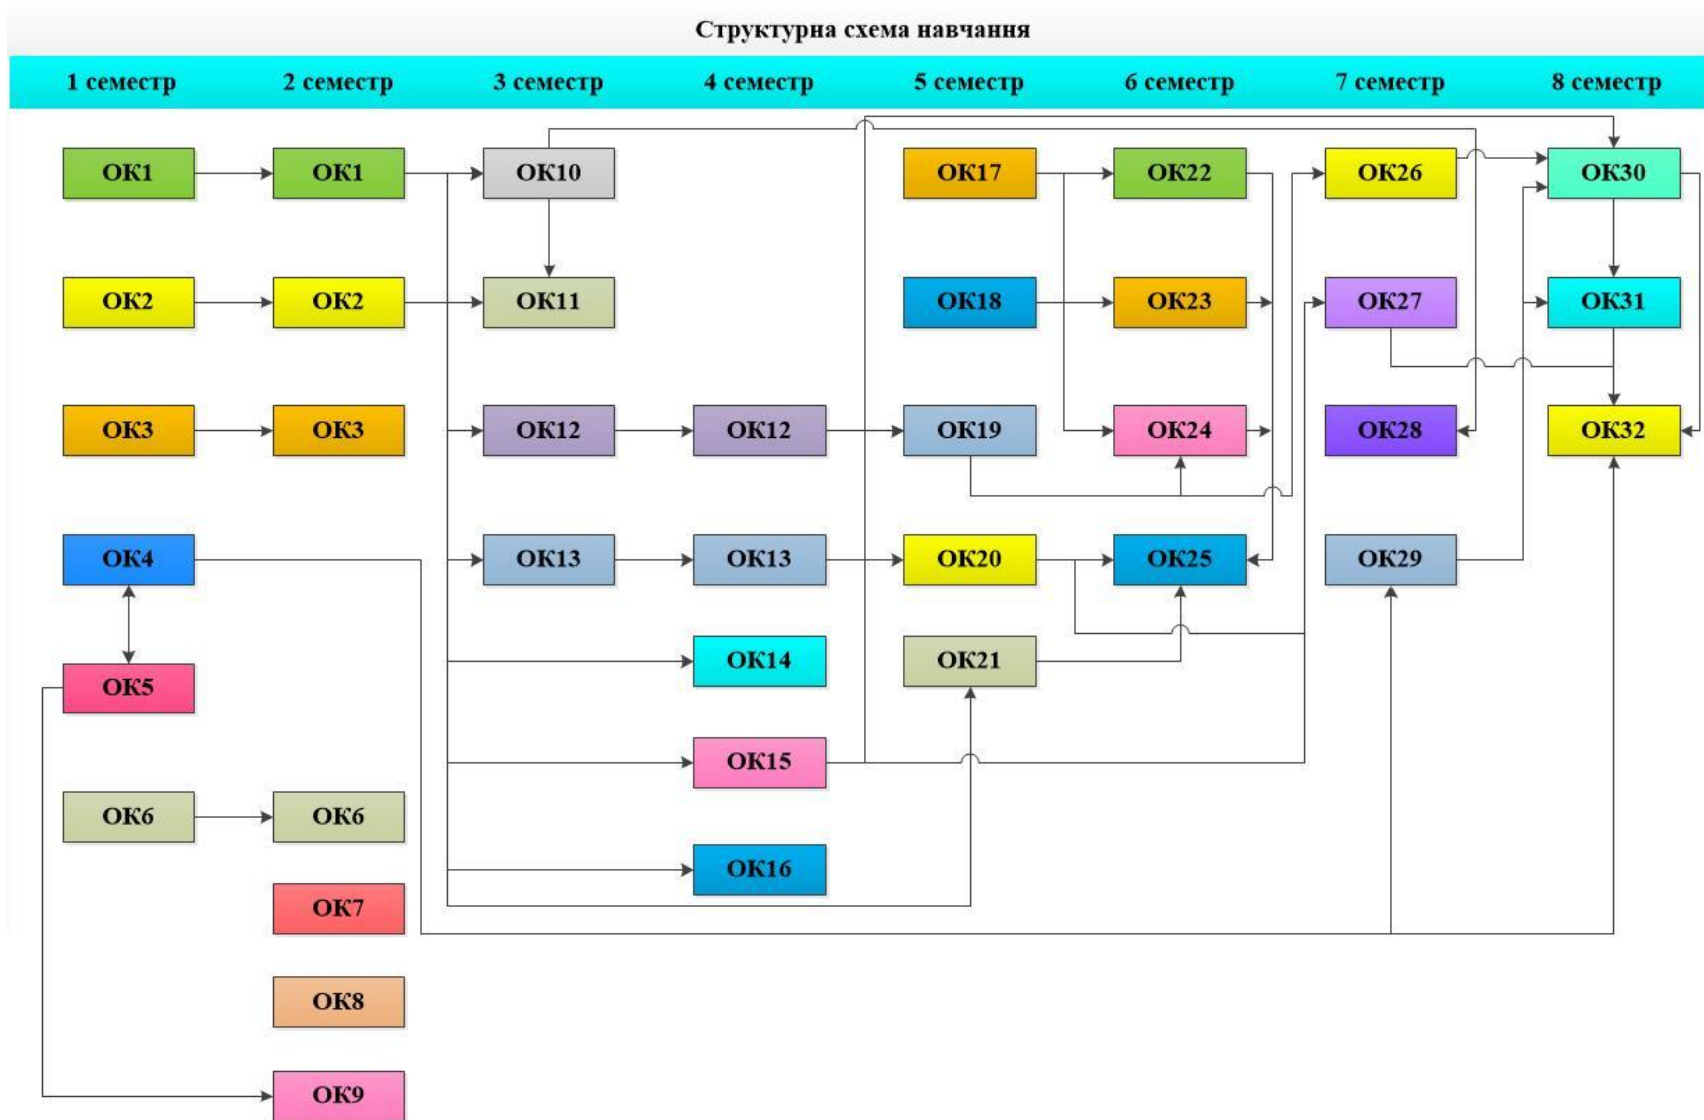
Структурна схема навчання

1 семестр
2 семестр
3 семестр
4 семестр
5 семестр
6 семестр
7 семестр
8 семестр

ОК1
ОК1
ОК10
ОК17
ОК22
ОК26
ОК30

ОК2
ОК2
ОК11
ОК18
ОК23
ОК27
ОК31

ОК3
ОК3
ОК12
ОК12
ОК19
ОК24
ОК28
ОК32

ОК4
ОК13
ОК13
ОК20
ОК25
ОК29

ОК5
ОК14
ОК21

ОК15

ОК6
ОК6

ОК16

ОК7

ОК8

ОК9